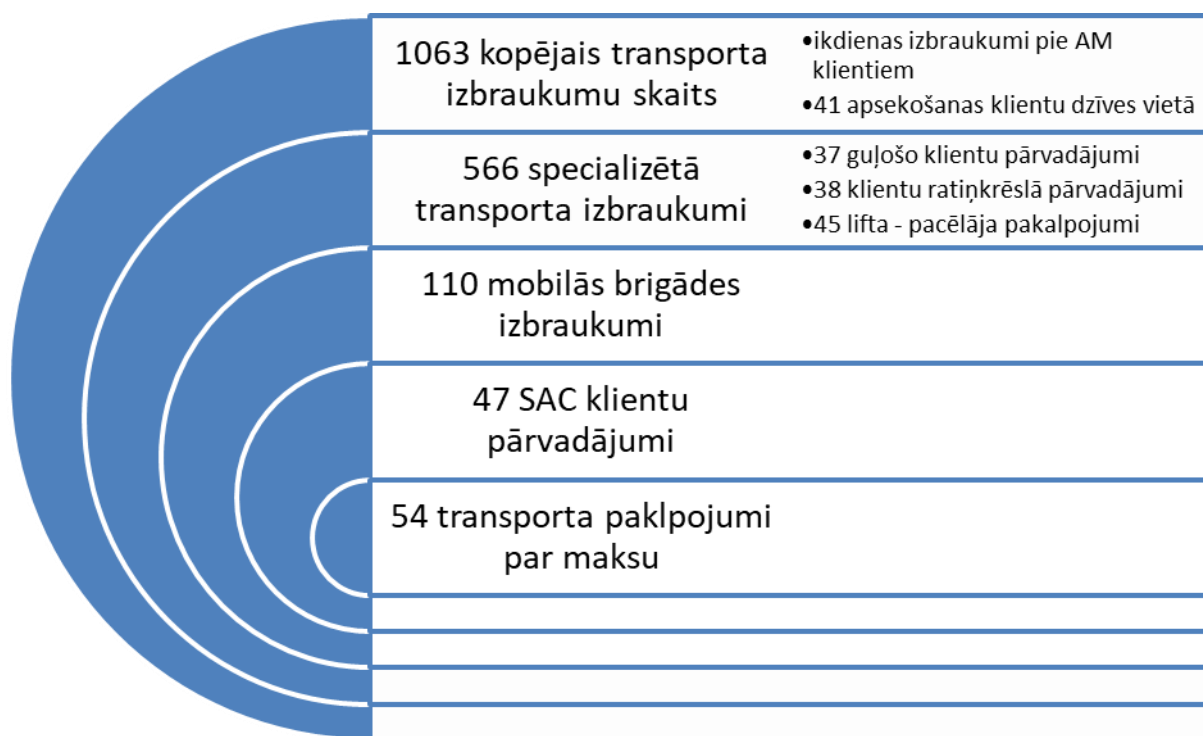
1063 kopējais transporta izbraukumu skaits

•ikdienas izbraukumi pie AM klientiem
•41 apsekošanas klientu dzīves vietā

566 specializētā transporta izbraukumi

•37 guļošo klientu pārvadājumi
•38 klientu ratiņkrēslā pārvadājumi
•45 lifta - pacēlāja pakalpojumi

110 mobilās brigādes izbraukumi

47 SAC klientu pārvadājumi

54 transporta paklpojumi par maksu